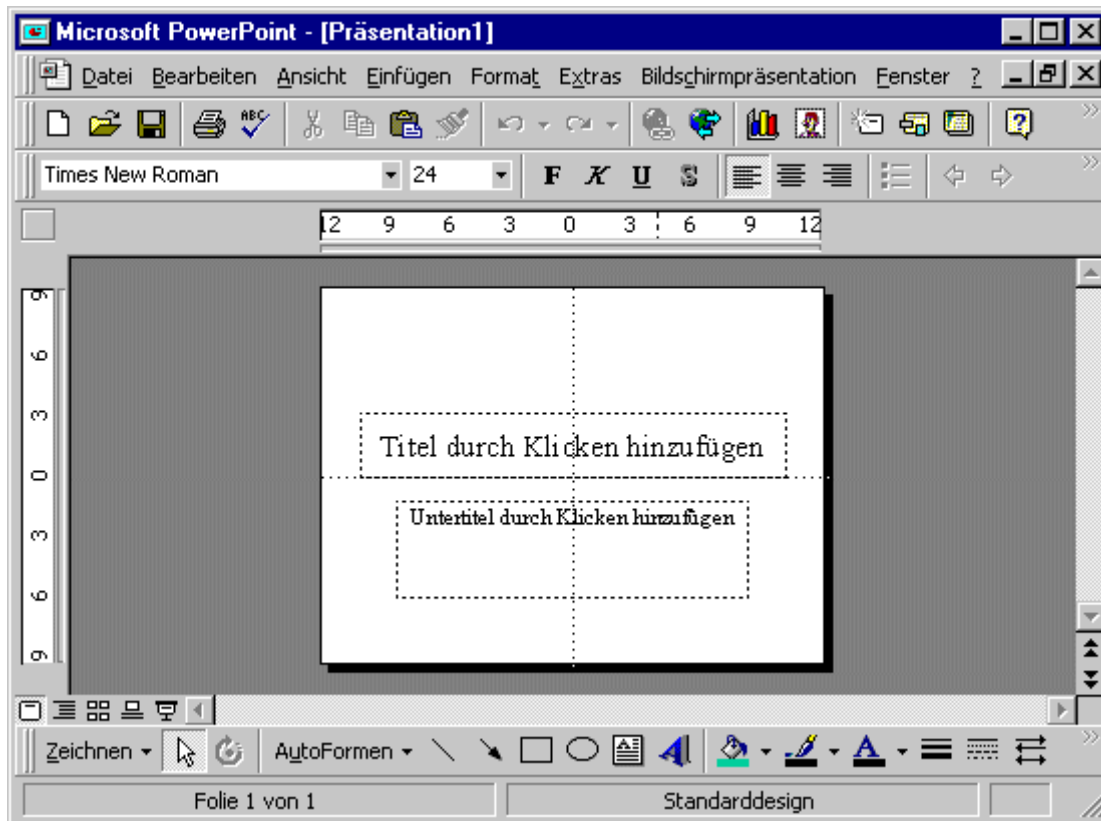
Microsoft PowerPoint - [Präsentation1]

Datei Bearbeiten Ansicht Einfügen Format Extras Bildschirmpräsentation Fenster ?

Times New Roman 24 F K U S

12 9 6 3 0 3 6 9 12

9 6 3 0 3 6 9

Titel durch Klicken hinzufügen

Untertitel durch Klicken hinzufügen

Zeichnen AutoFormen

Folie 1 von 1 Standarddesign